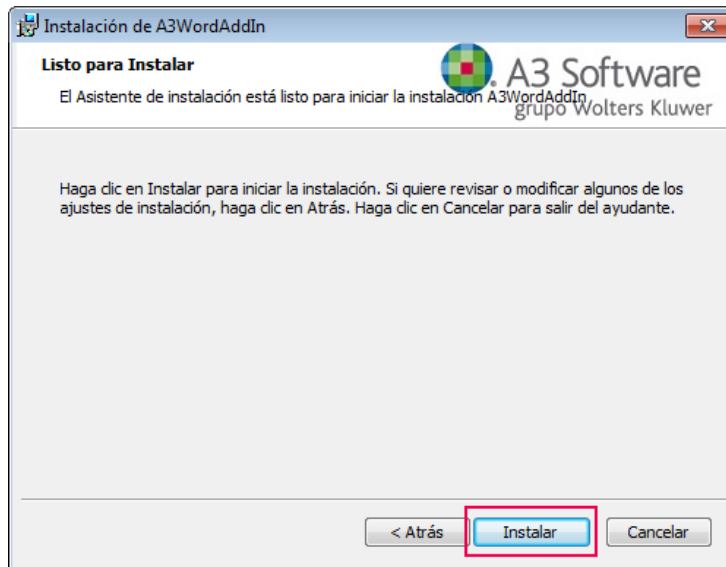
Instalación de A3WordAddIn

Listo para Instalar

El Asistente de instalación está listo para iniciar la instalación A3WordAddIn

A3 Software
grupo Wolters Kluwer

Haga clic en Instalar para iniciar la instalación. Si quiere revisar o modificar algunos de los ajustes de instalación, haga clic en Atrás. Haga clic en Cancelar para salir del ayudante.

< Atrás
Instalar
Cancelar